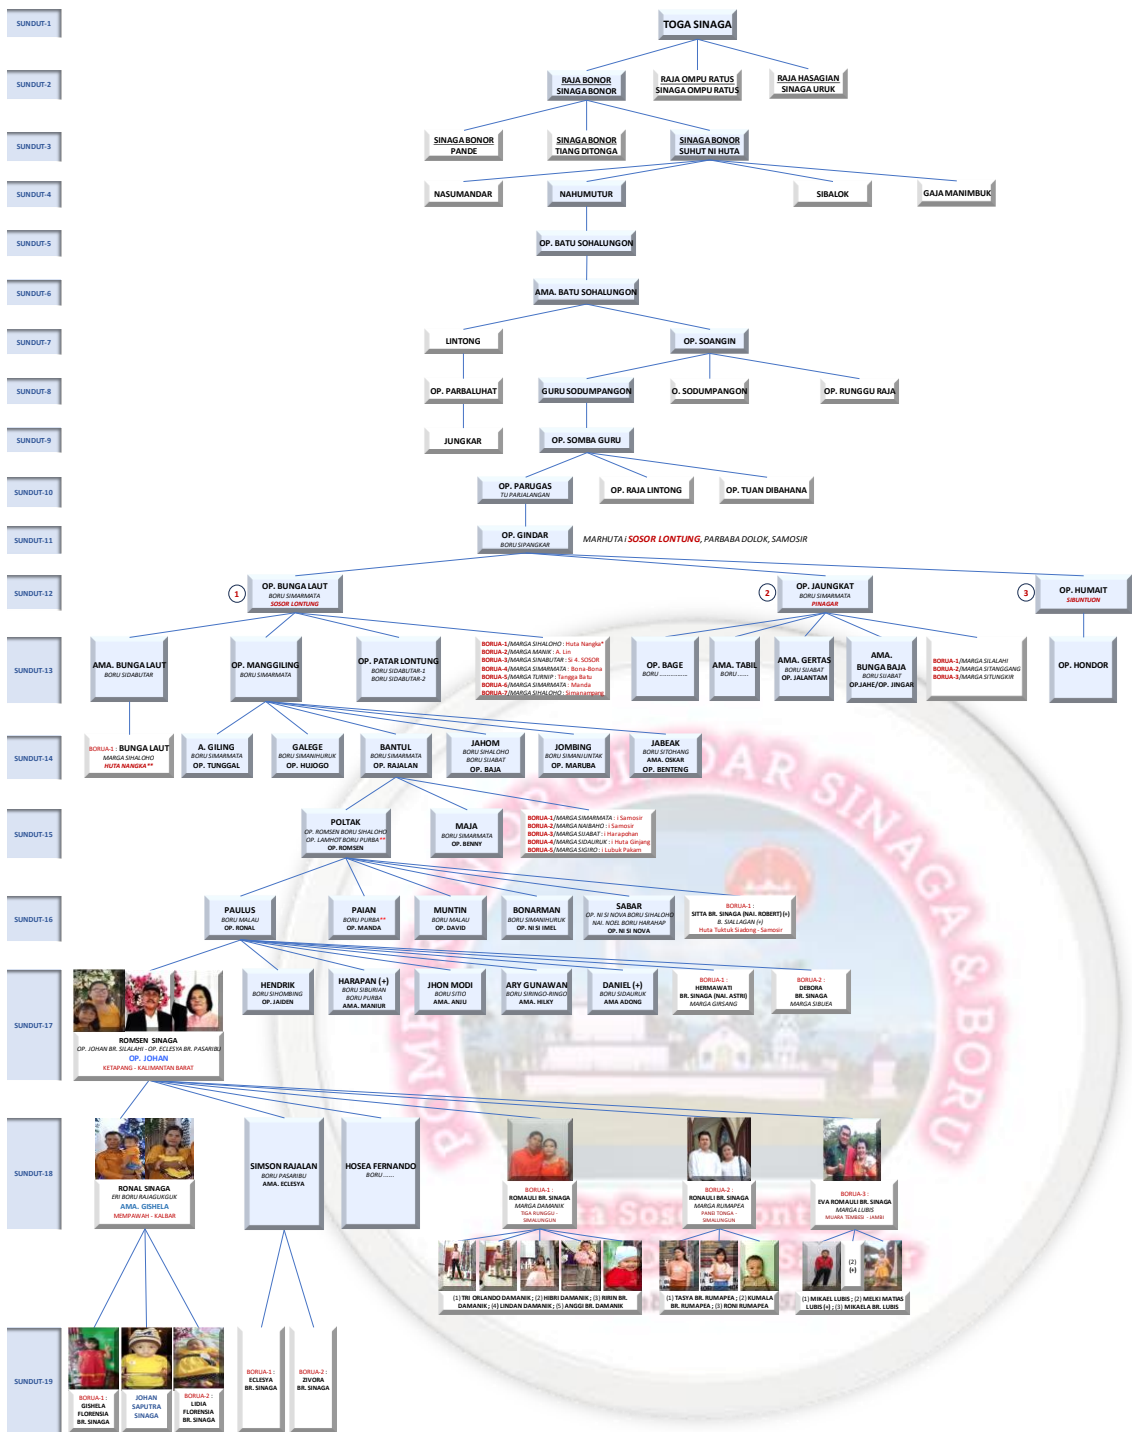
SUNDUT-1
TOGA SINAGA

SUNDUT-2
RAJA BONOR SINAGA BONOR
RAJA OMPU RATUS SINAGA OMPU RATUS
RAJA HASAGIAN SINAGA URUK

SUNDUT-3
SINAGA BONOR PANDE
SINAGA BONOR TIANG DITONGA
SINAGA BONOR SUHUT NI HUTA

SUNDUT-4
NASUMANDAR
NAHUMUTUR
SIBALOK
GAJA MANIMBUK

SUNDUT-5
OP. BATU SOHALUNGON

SUNDUT-6
AMA. BATU SOHALUNGON

SUNDUT-7
LINTONG
OP. SOANGIN

SUNDUT-8
OP. PARBALUHAT
GURU SODUMPANGON
O. SODUMPANGON
OP. RUNGGU RAJA

SUNDUT-9
JUNGKAR
OP. SOMBA GURU

SUNDUT-10
OP. PARUGAS
TU PARJALANGAN
OP. RAJA LINTONG
OP. TUAN DIBAHANA

SUNDUT-11
OP. GINDAR
BORU SIPANGKAR
MARHUTA i SOSOR LONTUNG, PARBABA DOLOK, SAMOSIR

SUNDUT-12
1
OP. BUNGA LAUT
BORU SIMARMATA
SOSOR LONTUNG
2
OP. JAUNGKAT
BORU SIMARMATA
PINAGAR
3
OP. HUMAIT
SIBUNTUON

SUNDUT-13
AMA. BUNGA LAUT
BORU SIDABUTAR
OP. MANGGILING
BORU SIMARMATA
OP. PATAR LONTUNG
BORU SIDABUTAR-1
BORU SIDABUTAR-2
BORUA-1/MARGA SIHALOHO : Huta Nangka*
BORUA-2/MARGA MANIK : A. Lin
BORUA-3/MARGA SINABUTAR : Si 4. SOSOR
BORUA-4/MARGA SIMARMATA : Bona-Bona
BORUA-5/MARGA TURNIP : Tangga Batu
BORUA-6/MARGA SIMARMATA : Mandia
BORUA-7/MARGA SIHALOHO : Simanampang
OP. BAGE
BORU ..............
AMA. TABIL
BORU ......
AMA. GERTAS
BORU SIJABAT
OP. JALANTAM
AMA. BUNGA BAJA
BORU SIJABAT
OP.JAHE/OP. JINGAR
BORUA-1/MARGA SILALAHI
BORUA-2/MARGA SITANGGANG
BORUA-3/MARGA SITUNGKIR
OP. HONDOR

SUNDUT-14
BORUA-1 : BUNGA LAUT
MARGA SIHALOHO
HUTA NANGKA**
A. GILING
BORU SIMARMATA
OP. TUNGGAL
GALEGE
BORU SIMANIHURUK
OP. HUJOGO
BANTUL
BORU SIMARMATA
OP. RAJALAN
JAHOM
BORU SIHALOHO
BORU SIJABAT
OP. BAJA
JOMBING
BORU SIMANJUNTAK
OP. MARUBA
JABEAK
BORU SITOHANG
AMA. OSKAR
OP. BENTENG

SUNDUT-15
POLTAK
OP. ROMSEN BORU SIHALOHO
OP. LAMHOT BORU PURBA**
OP. ROMSEN
MAJA
BORU SIMARMATA
OP. BENNY
BORUA-1/MARGA SIMARMATA : i Samosir
BORUA-2/MARGA NAIBAHO : i Samosir
BORUA-3/MARGA SIJABAT : i Harapohan
BORUA-4/MARGA SIDAURUK : i Huta Ginjang
BORUA-5/MARGA SIGIRO : i Lubuk Pakam

SUNDUT-16
PAULUS
BORU MALAU
OP. RONAL
PAIAN
BORU PURBA**
OP. MANDA
MUNTIN
BORU MALAU
OP. DAVID
BONARMAN
BORU SIMANIHURUK
OP. NI SI IMEL
SABAR
OP. NI SI NOVA BORU SIHALOHO
NAI. NOEL BORU HARAHAP
OP. NI SI NOVA
BORUA-1 :
SITTA BR. SINAGA (NAI. ROBERT) (+)
B. SIALLAGAN (+)
Huta Tuktuk Siadong - Samosir

SUNDUT-17
ROMSEN SINAGA
OP. JOHAN BR. SILALAHI - OP. ECLESYA BR. PASARIBU
OP. JOHAN
KETAPANG - KALIMANTAN BARAT
HENDRIK
BORU SIHOMBING
OP. JAIDEN
HARAPAN (+)
BORU SIBURIAN
BORU PURBA
AMA. MANIUR
JHON MODI
BORU SITIO
AMA. ANJU
ARY GUNAWAN
BORU SIRINGO-RINGO
AMA. HILKY
DANIEL (+)
BORU SIDAURUK
AMA ADONG
BORUA-1 :
HERMAWATI
BR. SINAGA (NAI. ASTRI)
MARGA GIRSANG
BORUA-2 :
DEBORA
BR. SINAGA
MARGA SIBUEA

SUNDUT-18
RONAL SINAGA
ERI BORU RAJAGUKGUK
AMA. GISHELA
MEMPAWAH - KALBAR
SIMSON RAJALAN
BORU PASARIBU
AMA. ECLESYA
HOSEA FERNANDO
BORU......
BORUA-1 :
ROMAULI BR. SINAGA
MARGA DAMANIK
TIGA RUNGGU - SIMALUNGUN
BORUA-2 :
ROMAULI BR. SINAGA
MARGA RUMAPEA
PANEI TONGA - SIMALUNGUN
BORUA-3 :
EVA ROMAULI BR. SINAGA
MARGA LUBIS
MUARA TEMBESI - JAMBI
(1) TRI ORLANDO DAMANIK ; (2) HIBRI DAMANIK ; (3) RIRIN BR. DAMANIK ; (4) LINDAN DAMANIK ; (5) ANGGI BR. DAMANIK
(1) TASYA BR. RUMAPEA ; (2) KUMALA BR. RUMAPEA ; (3) RONI RUMAPEA
(2) (+)
(1) MIKAEL LUBIS ; (2) MELKI MATIAS LUBIS (+) ; (3) MIKAELA BR. LUBIS

SUNDUT-19
BORUA-1 :
GISHELA
FLORENSIA
BR. SINAGA
JOHAN
SAPUTRA
SINAGA
BORUA-2 :
LIDIA
FLORENSIA
BR. SINAGA
BORUA-1 :
ECLESYA
BR. SINAGA
BORUA-2 :
ZIVORA
BR. SINAGA

POMPARAN OMPU RAJA LANDAR SINAGA & BORU
Huta Sosor Lontung